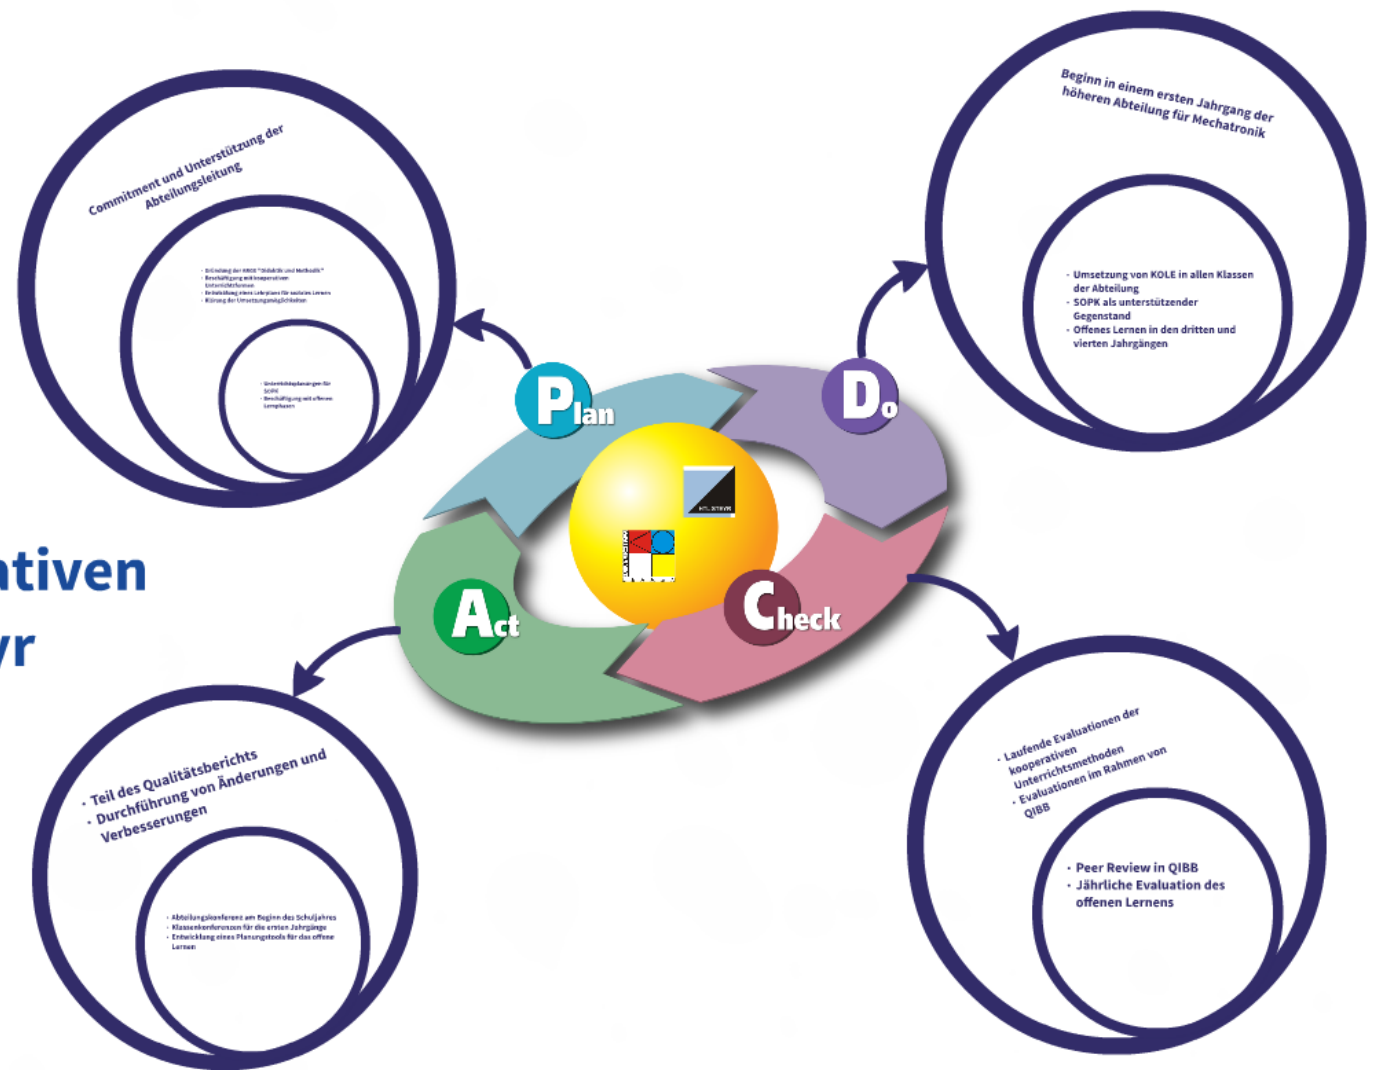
Commitment und Unterstützung der Abteilungsleitung

- Gründung der ARGE "Didaktik und Methodik"
- Beschäftigung mit kooperativen Unterrichtsformen
- Entwicklung eines Lehrplans für sozialen Lernen
- Klärung der Umsetzungsmöglichkeiten

- Unterrichtsplanungen für SOPK
- Beschäftigung mit offenen Lernphasen

Beginn in einem ersten Jahrgang der höheren Abteilung für Mechatronik

- Umsetzung von KOLE in allen Klassen der Abteilung
- SOPK als unterstützender Gegenstand
- Offenes Lernen in den dritten und vierten Jahrgängen

Plan

Do

Act

Check

HTL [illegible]

ativen
yr

- Teil des Qualitätsberichts
- Durchführung von Änderungen und Verbesserungen

- Abteilungskonferenz am Beginn des Schuljahres
- Klassenkonferenzen für die ersten Jahrgänge
- Entwicklung eines Planungstools für das offene Lernen

- Laufende Evaluationen der kooperativen Unterrichtsmethoden
- Evaluationen im Rahmen von QIBB

- Peer Review in QIBB
- Jährliche Evaluation des offenen Lernens